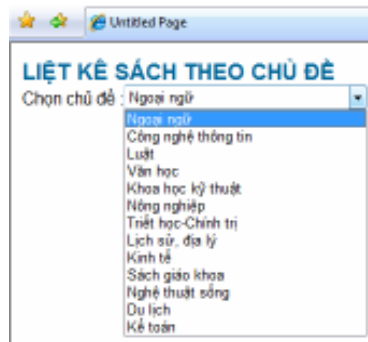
Untitled Page

LIỆT KÊ SÁCH THEO CHỦ ĐỀ

Chọn chủ đề : Ngoại ngữ

Ngoại ngữ
Công nghệ thông tin
Luật
Văn học
Khoa học kỹ thuật
Nông nghiệp
Triết học-Chính trị
Lịch sử, địa lý
Kinh tế
Sách giáo khoa
Nghệ thuật sống
Du lịch
Kế toán